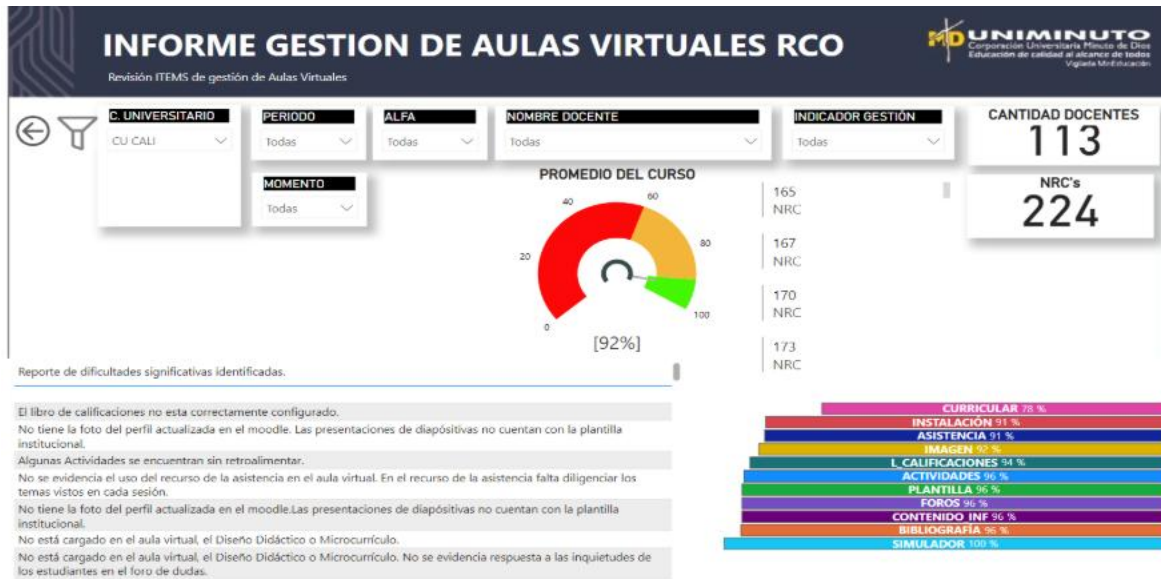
INFORME GESTION DE AULAS VIRTUALES RCO

Revisión ITEMS de gestión de Aulas Virtuales

UNIMINUTO
Corporación Universitaria Minuto de Dios
Educación de calidad al alcance de todos
Vigilada MinEducación

C. UNIVERSITARIO
CU CALI

PERIODO
Todas

ALFA
Todas

NOMBRE DOCENTE
Todas

INDICADOR GESTIÓN
Todas

CANTIDAD DOCENTES
113

MOMENTO
Todas

PROMEDIO DEL CURSO
0
20
40
60
80
100
[92%]

165 NRC
167 NRC
170 NRC
173 NRC

NRC's
224

Reporte de dificultades significativas identificadas.

El libro de calificaciones no esta correctamente configurado.
No tiene la foto del perfil actualizada en el moodle. Las presentaciones de diapositivas no cuentan con la plantilla institucional.
Algunas Actividades se encuentran sin retroalimentar.
No se evidencia el uso del recurso de la asistencia en el aula virtual. En el recurso de la asistencia falta diligenciar los temas vistos en cada sesión.
No tiene la foto del perfil actualizada en el moodle.Las presentaciones de diapositivas no cuentan con la plantilla institucional.
No está cargado en el aula virtual, el Diseño Didáctico o Microcurrículo.
No está cargado en el aula virtual, el Diseño Didáctico o Microcurrículo. No se evidencia respuesta a las inquietudes de los estudiantes en el foro de dudas.

CURRICULAR 78 %
INSTALACIÓN 91 %
ASISTENCIA 91 %
IMAGEN 92 %
L_CALIFICACIONES 94 %
ACTIVIDADES 96 %
PLANTILLA 96 %
FOROS 96 %
CONTENIDO INF 96 %
BIBLIOGRAFÍA 96 %
SIMULADOR 100 %